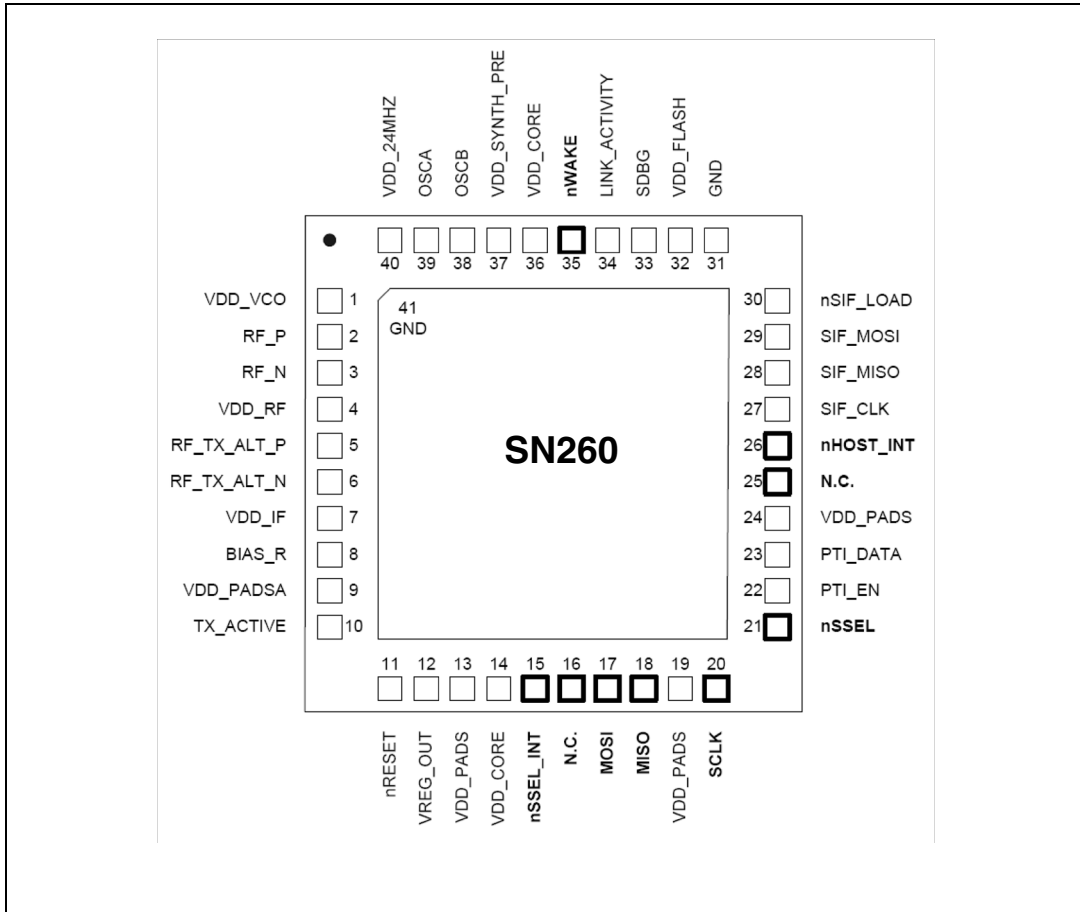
VDD_24MHZ
OSCA
OSCB
VDD_SYNTH_PRE
VDD_CORE
nWAKE
LINK_ACTIVITY
SDBG
VDD_FLASH
GND

40 39 38 37 36 35 34 33 32 31

VDD_VCO 1
RF_P 2
RF_N 3
VDD_RF 4
RF_TX_ALT_P 5
RF_TX_ALT_N 6
VDD_IF 7
BIAS_R 8
VDD_PADSA 9
TX_ACTIVE 10

41
GND

SN260

30 nSIF_LOAD
29 SIF_MOSI
28 SIF_MISO
27 SIF_CLK
26 nHOST_INT
25 N.C.
24 VDD_PADS
23 PTI_DATA
22 PTI_EN
21 nSSEL

11 12 13 14 15 16 17 18 19 20

nRESET
VREG_OUT
VDD_PADS
VDD_CORE
nSSEL_INT
N.C.
MOSI
MISO
VDD_PADS
SCLK